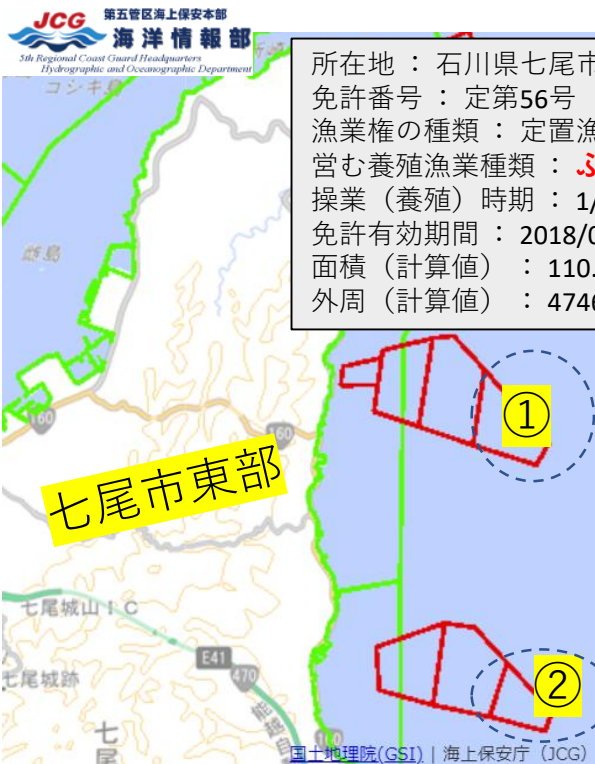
JCG 第五管区海上保安本部
海洋情報部
5th Regional Coast Guard Headquarters Hydrographic and Oceanographic Department

コンキ島

所在地 ： 石川県七尾市
免許番号 ： 定第56号
漁業権の種類 ： 定置漁
営む養殖漁業種類 ： ぶ
操業（養殖）時期 ： 1/
免許有効期間 ： 2018/0
面積（計算値） ： 110.
外周（計算値） ： 4746

蝦島

160

160

①

七尾市東部

七尾城山IC

E41

470

七尾城跡

七
尾

②

国土地理院(GSI) | 海上保安庁（JCG）